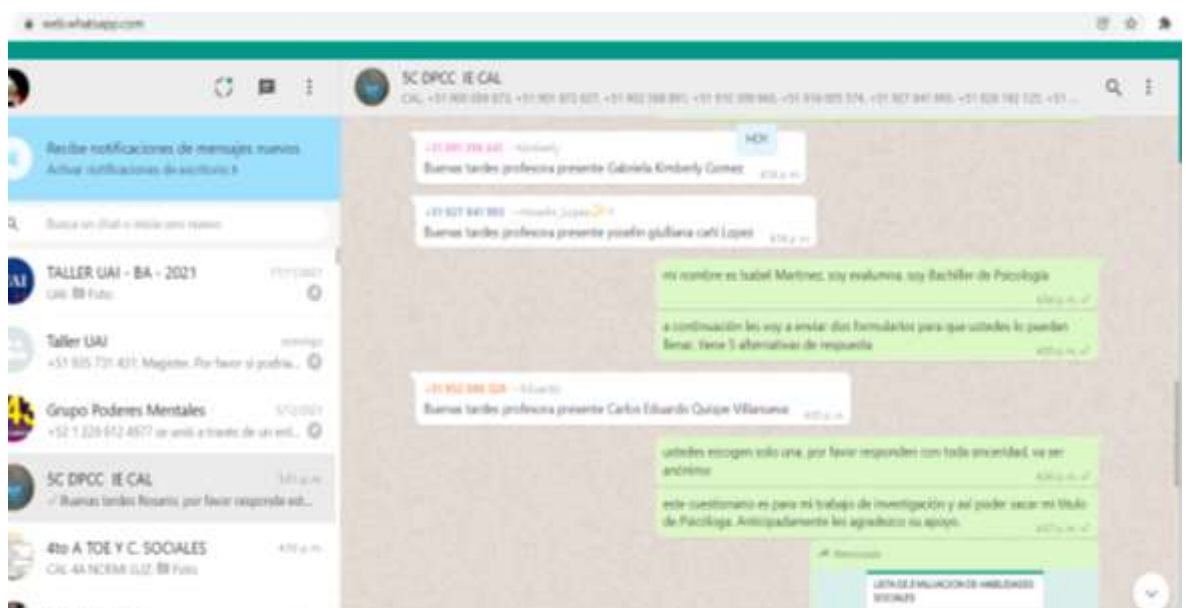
web.whatsapp.com

Recibe notificaciones de mensajes nuevos
Activar notificaciones de escritorio >

Busca un chat o inicia uno nuevo

TALLER UAI - BA - 2021
UAI: Foto

Taller UAI
domingo
+51 935 731 431: Magister. Por favor si podría... 

Grupo Poderes Mentales
+52 1 229 612 4977 se unió a través de un enl...

SC DPCC IE CAL
Buenas tardes Rosario, por favor responda est...

4to A TOE Y C. SOCIALES
CAL 4A NOEMI LUZ: Foto

SC DPCC IE CAL
CAL, +51 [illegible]

HOY

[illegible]
Buenas tardes profesora presente Gabriela Kimberly Gomez

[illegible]
Buenas tardes profesora presente yoselin giuliana cahi Lopez

mi nombre es Isabel Martinez, soy exalumna, soy Bachiller de Psicología

a continuación les voy a enviar dos formularios para que ustedes lo puedan llenar, tiene 5 alternativas de respuesta

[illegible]
Buenas tardes profesora presente Carlos Eduardo Quispe Villanueva

ustedes escogen solo una, por favor responder con toda sinceridad, va ser anónimo

este cuestionario es para mi trabajo de investigación y así poder sacar mi título de Psicóloga. Anticipadamente les agradezco su apoyo.

Reenviado
LISTA DE EVALUACION DE HABILIDADES SOCIALES